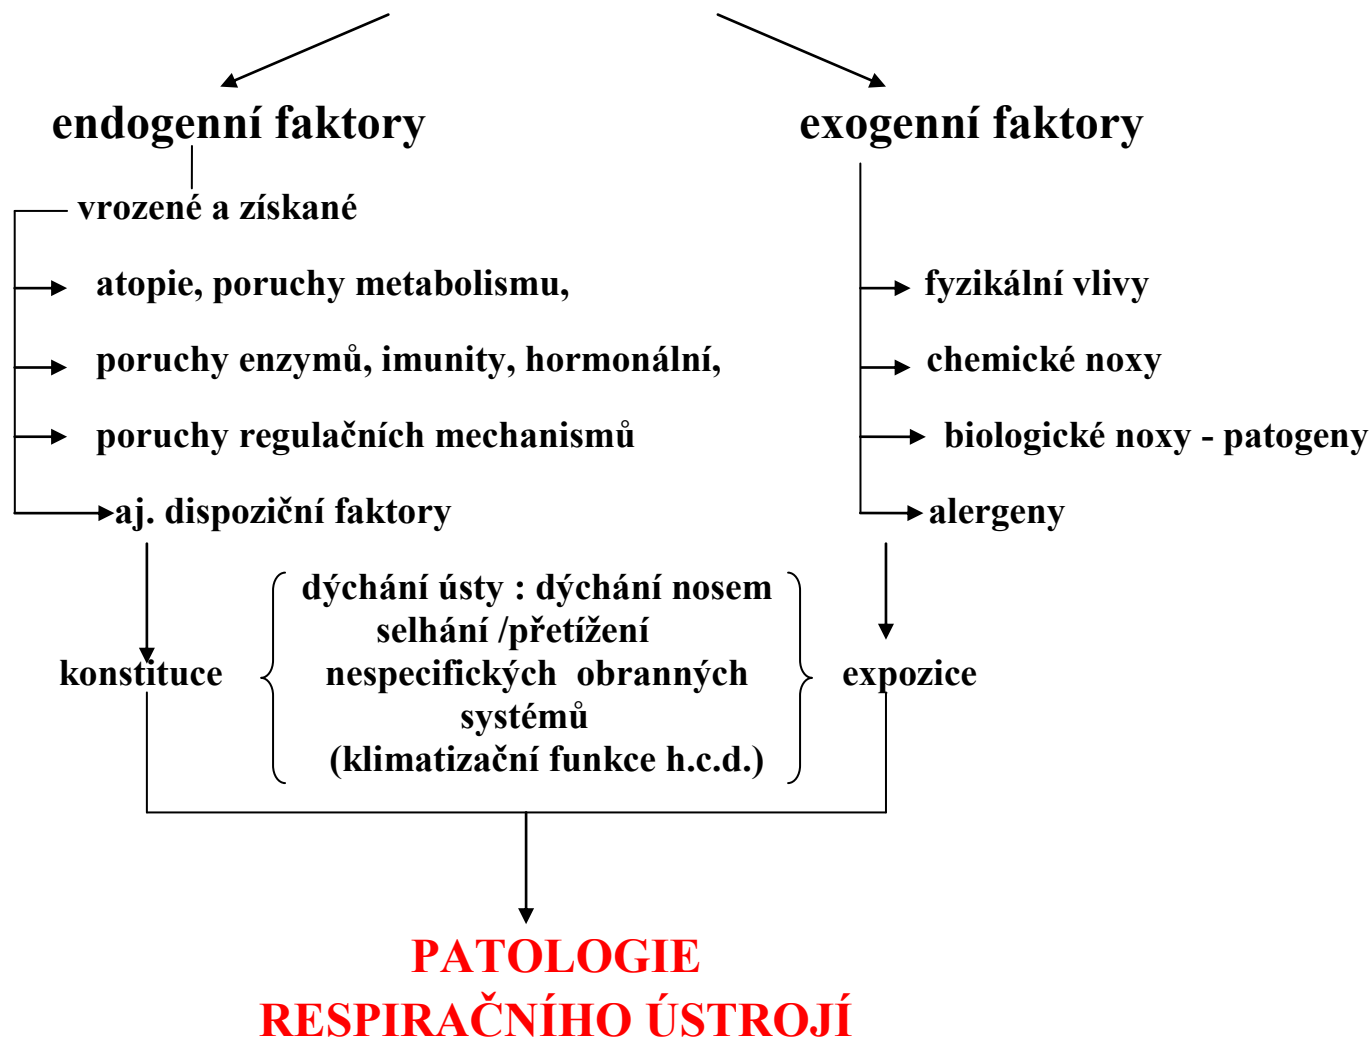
endogenní faktory

vrozené a získané

atopie, poruchy metabolismu,

poruchy enzymů, imunity, hormonální,

poruchy regulačních mechanismů

aj. dispoziční faktory

exogenní faktory

fyzikální vlivy

chemické noxy

biologické noxy - patogeny

alergeny

konstituce

dýchání ústy : dýchání nosem
selhání /přetížení
nespecifických obranných
systémů
(klimatizační funkce h.c.d.)

expozice

PATOLOGIE
RESPIRAČNÍHO ÚSTROJÍ